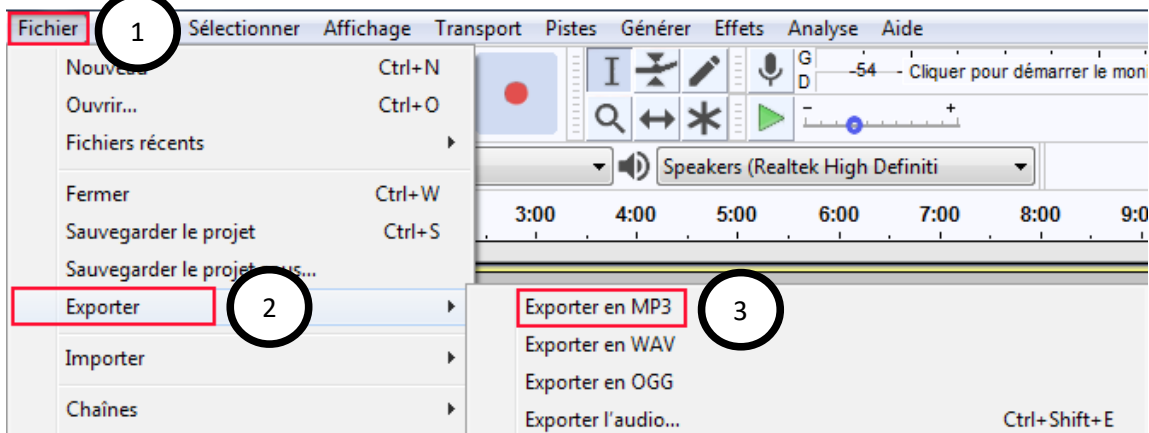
Fichier 1 Sélectionner Affichage Transport Pistes Générer Effets Analyse Aide

Nouveau Ctrl+N
Ouvrir... Ctrl+O
Fichiers récents
Fermer Ctrl+W
Sauvegarder le projet Ctrl+S
Sauvegarder le projet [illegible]us...
Exporter 2
Importer
Chaînes

G
D
-54 - Cliquer pour démarrer le moni
- +
Speakers (Realtek High Definiti
3:00 4:00 5:00 6:00 7:00 8:00 9:0

Exporter en MP3 3
Exporter en WAV
Exporter en OGG
Exporter l'audio... Ctrl+Shift+E